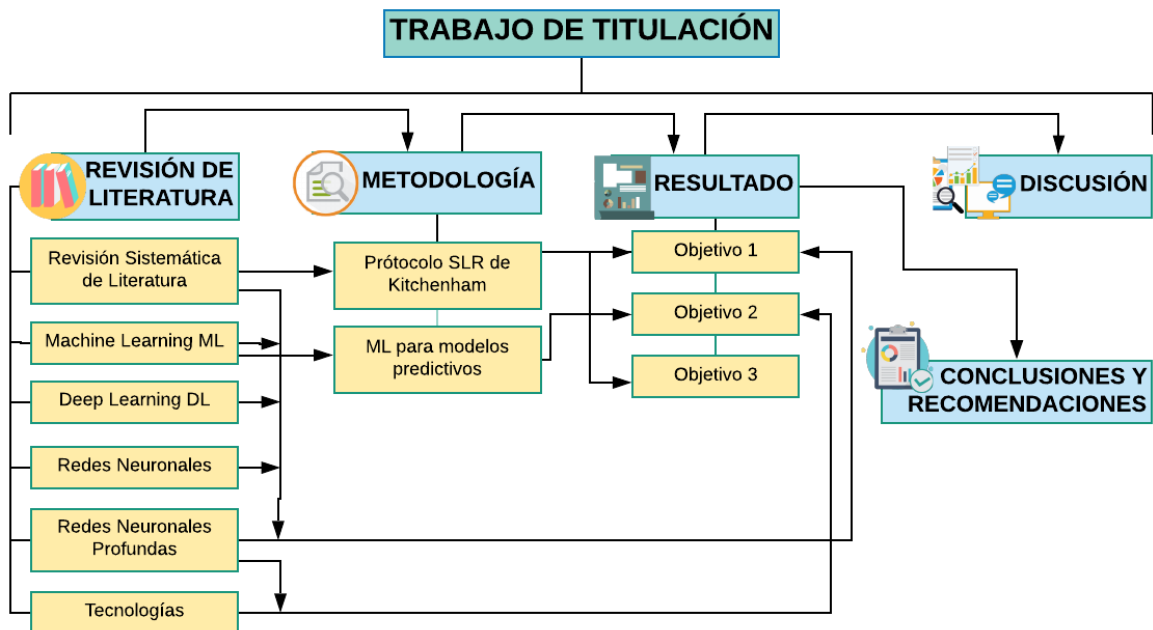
TRABAJO DE TITULACIÓN

REVISIÓN DE LITERATURA

METODOLOGÍA

RESULTADO

DISCUSIÓN

Revisión Sistemática de Literatura

Machine Learning ML

Deep Learning DL

Redes Neuronales

Redes Neuronales Profundas

Tecnologías

Prótocolo SLR de Kitchenham

ML para modelos predictivos

Objetivo 1

Objetivo 2

Objetivo 3

CONCLUSIONES Y RECOMENDACIONES